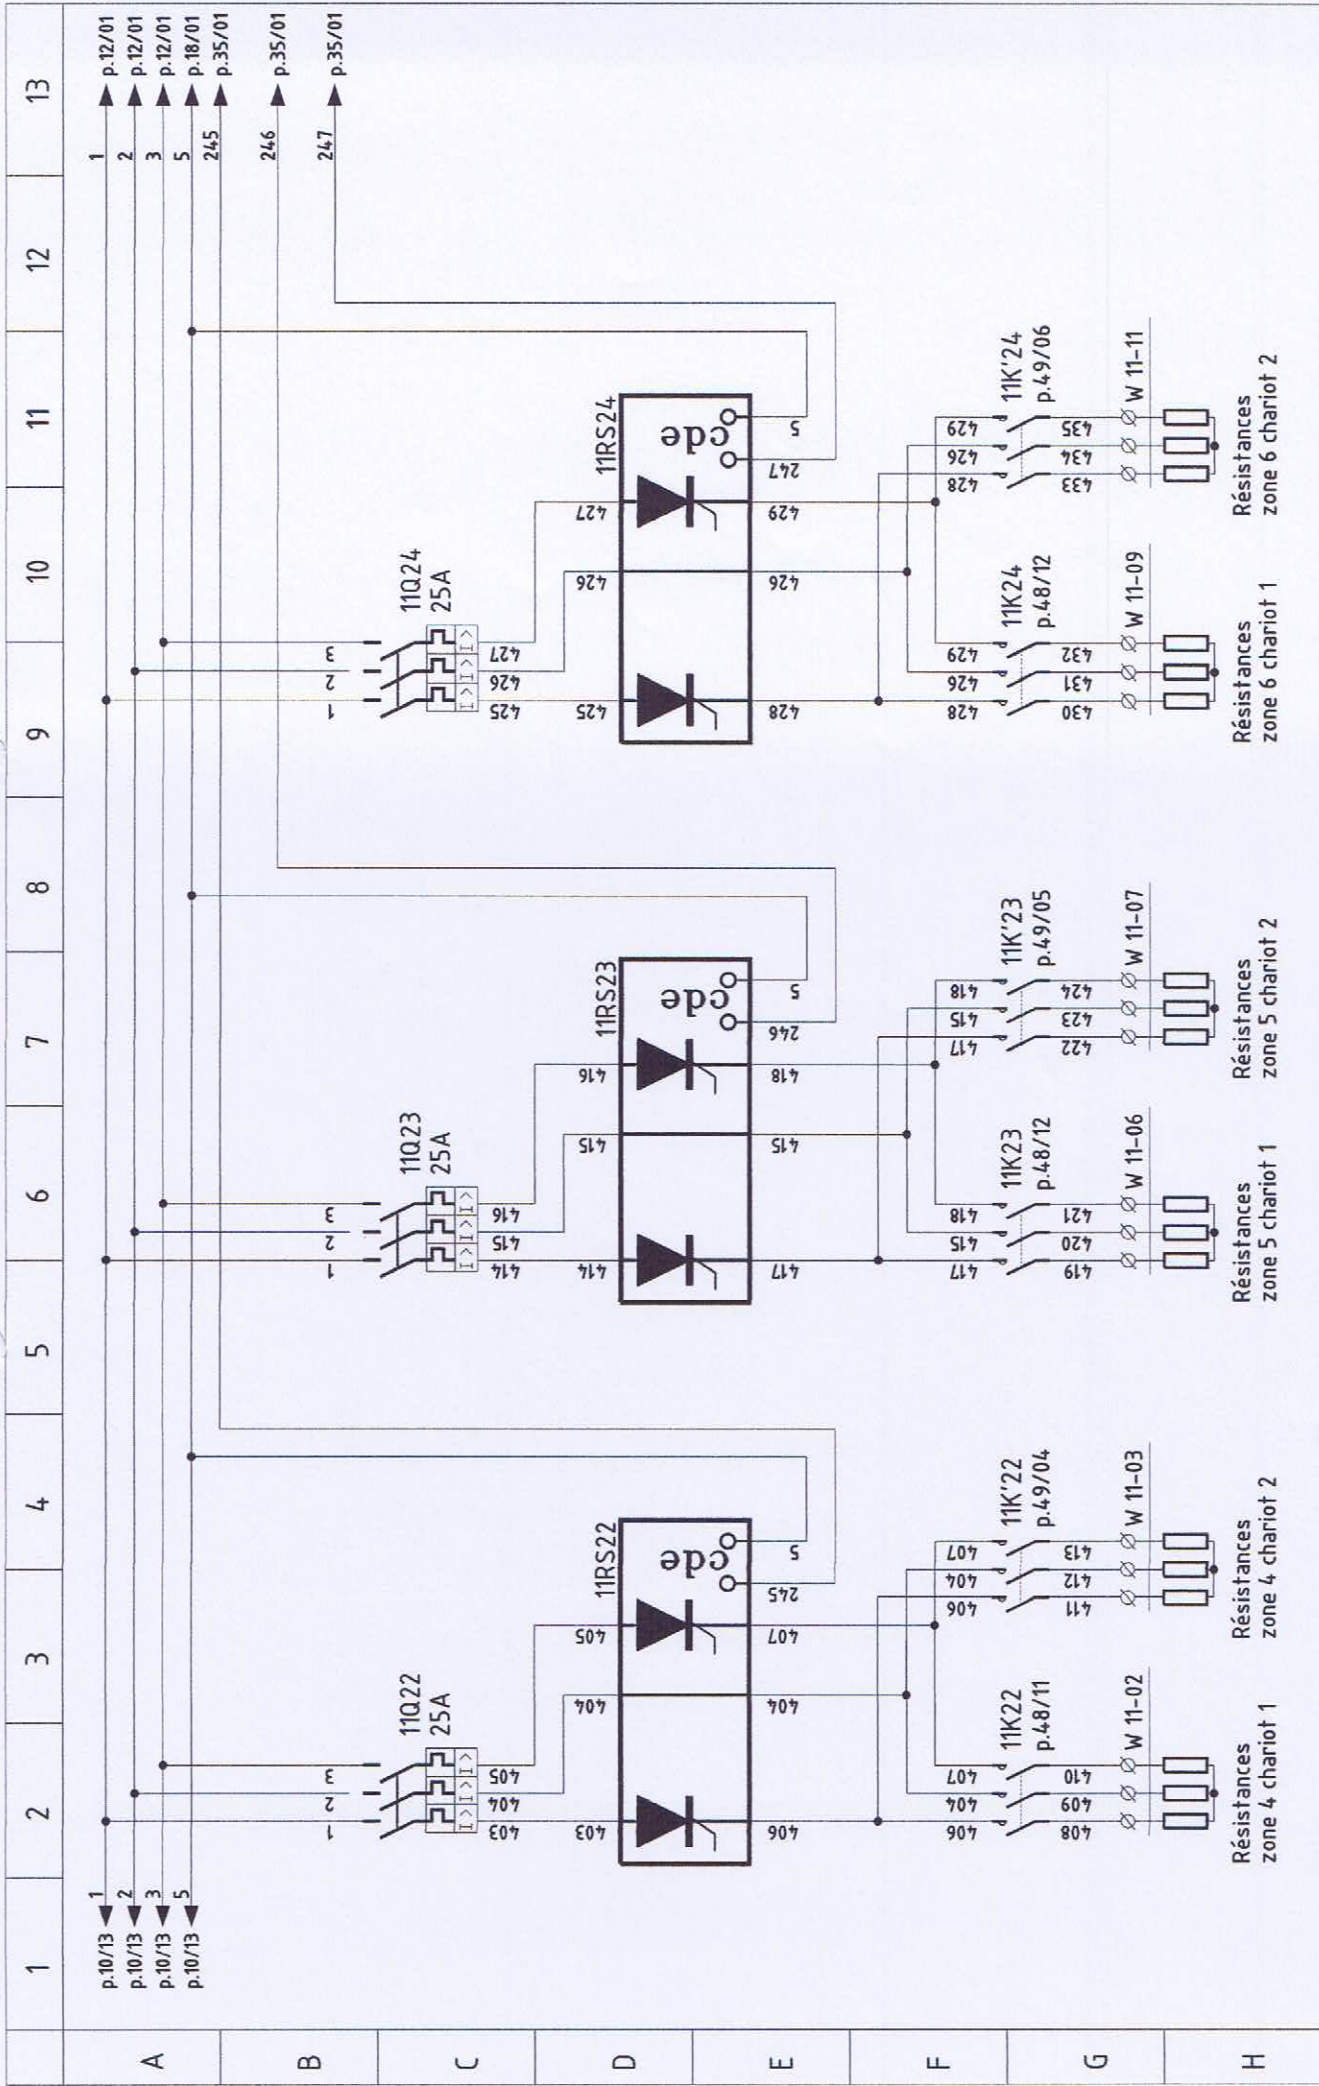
1 2 3 4 5 6 7 8 9 10 11 12 13

A B C D E F G H

p.10/13 1
p.10/13 2
p.10/13 3
p.10/13 5

1 p.12/01
2 p.12/01
3 p.12/01
5 p.18/01
245 p.35/01
246 p.35/01
247 p.35/01

11Q22 25A
1 2 3
403 404 405
11RS22
403 404 405
406 404 407
245 S
cde
11K22 p.48/11
406 404 407
408 409 410
W 11-02
Résistances zone 4 chariot 1
11K'22 p.49/04
406 404 407
411 412 413
W 11-03
Résistances zone 4 chariot 2

11Q23 25A
1 2 3
414 415 416
11RS23
414 415 416
417 415 418
246 S
cde
11K23 p.48/12
417 415 418
419 420 421
W 11-06
Résistances zone 5 chariot 1
11K'23 p.49/05
417 415 418
422 423 424
W 11-07
Résistances zone 5 chariot 2

11Q24 25A
1 2 3
425 426 427
11RS24
425 426 427
428 426 429
247 S
cde
11K24 p.48/12
428 426 429
430 431 432
W 11-09
Résistances zone 6 chariot 1
11K'24 p.49/06
428 426 429
433 434 435
W 11-11
Résistances zone 6 chariot 2